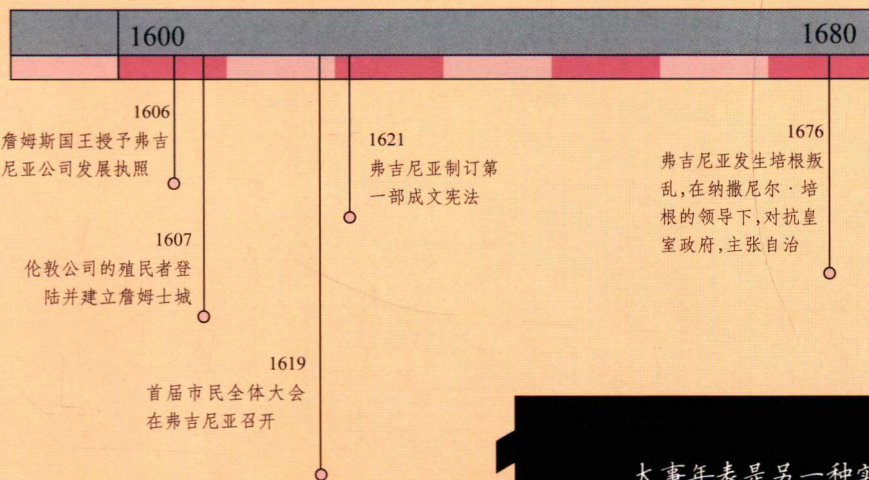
1600

1680

1606
詹姆斯国王授予弗吉尼亚公司发展执照

1607
伦敦公司的殖民者登陆并建立詹姆士城

1619
首届市民全体大会在弗吉尼亚召开

1621
弗吉尼亚制订第一部成文宪法

1676
弗吉尼亚发生培根叛乱，在纳撒尼尔·培根的领导下，对抗皇室政府，主张自治

大事年表是另一种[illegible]